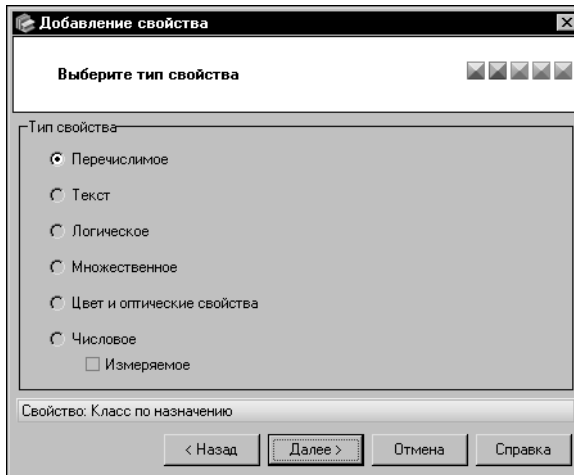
Добавление свойства

Выберите тип свойства

Тип свойства

Перечислимое

Текст

Логическое

Множественное

Цвет и оптические свойства

Числовое

Измеряемое

Свойство: Класс по назначению

< Назад

Далее >

Отмена

Справка